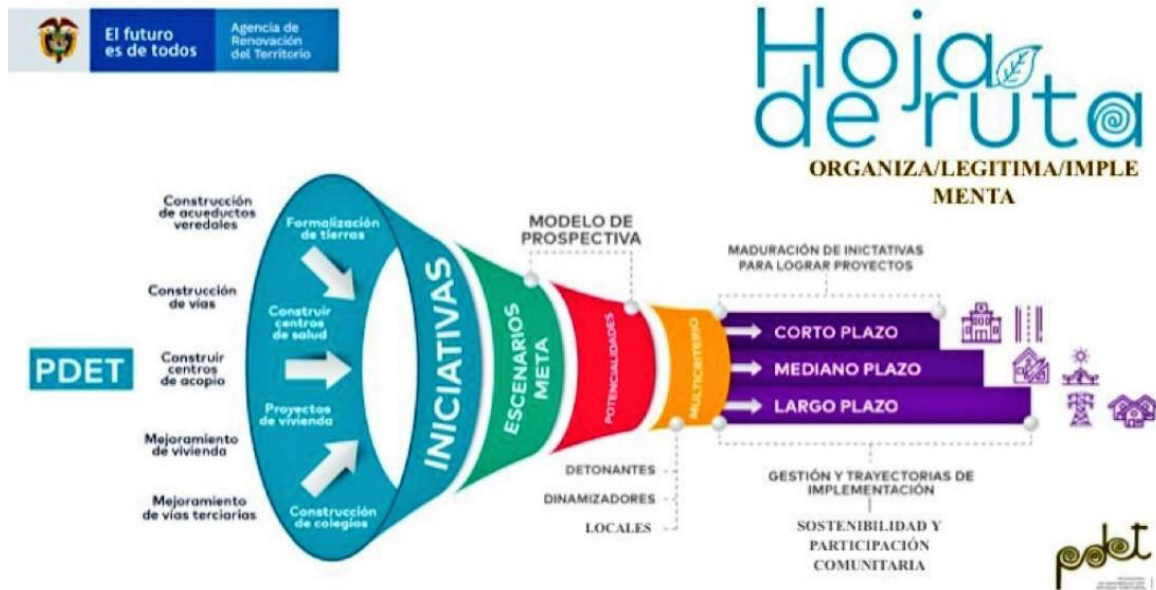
El futuro es de todos

Agencia de Renovación del Territorio

Hoja de ruta

ORGANIZA/LEGITIMA/IMPLEMENTA

Construcción de acueductos veredales

Construcción de vías

PDET

Construir centros de acopio

Mejoramiento de vivienda

Mejoramiento de vías terciarias

Formalización de tierras

Construir centros de salud

Proyectos de vivienda

Construcción de colegios

INICIATIVAS

MODELO DE PROSPECTIVA

ESCENARIOS META

POTENCIALIDADES

MULTICRITERIO

DETONANTES

DINAMIZADORES

LOCALES

MADURACIÓN DE INICTATIVAS PARA LOGRAR PROYECTOS

CORTO PLAZO

MEDIANO PLAZO

LARGO PLAZO

GESTIÓN Y TRAYECTORIAS DE IMPLEMENTACIÓN

SOSTENIBILIDAD Y PARTICIPACIÓN COMUNITARIA

pdet